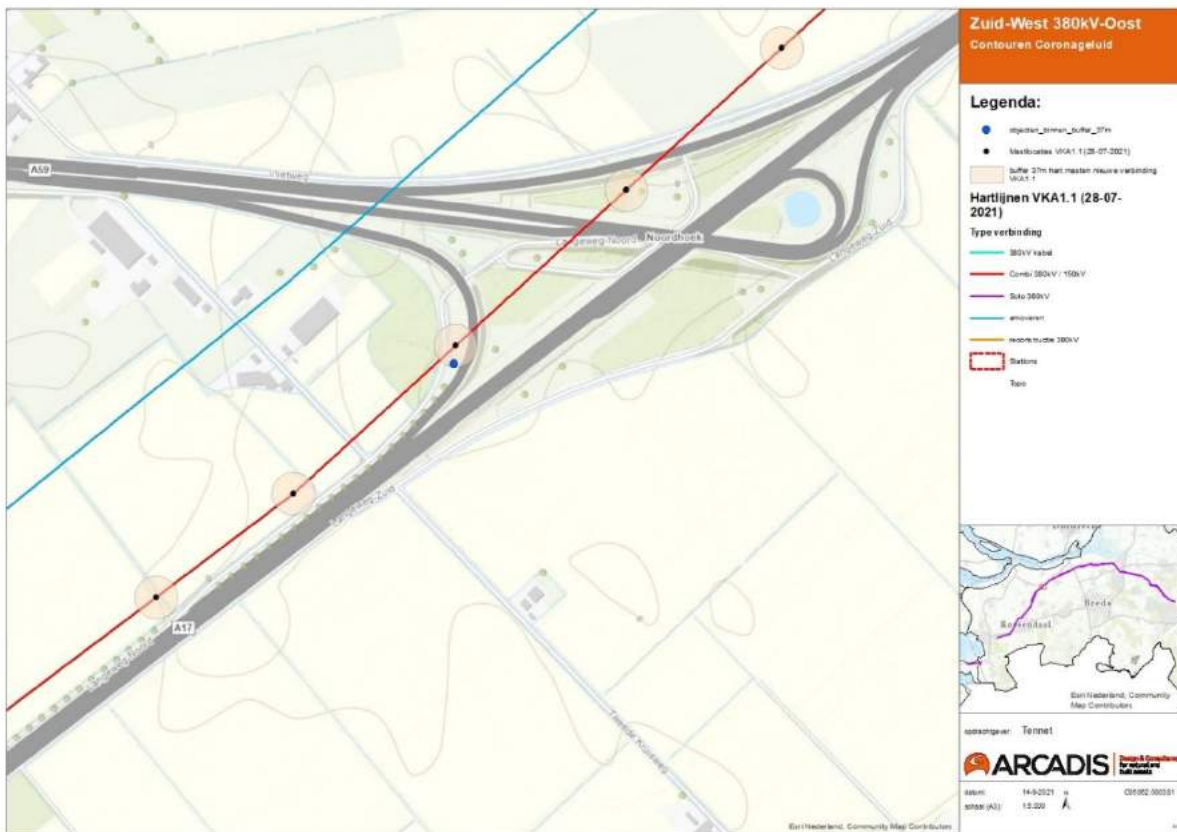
Zuid-West 380kV-Oost
Contouren Coronageluid

Legenda:
objecten_binnen_buffer_37m
Mastlocaties VKA1.1 (28-07-2021)
buffer 37m hart masten nieuwe verbinding VKA1.1
Hartlijnen VKA1.1 (28-07-2021)
Type verbinding
380kV kabel
Combi 380kV / 150kV
Solo 380kV
amoveren
reconstructie 380kV
Stations
Topo

Breda
Roosendaal
Esri Nederland, Community Map Contributors

opdrachtgever: Tennet
ARCADIS Design & Consultancy for natural and built assets
datum: 14-9-2021
schaal (A3): 1:5.000
C05052.000351

A59
Vlaggeweg
Langeweg Noord
Noordhoek
Langeweg Zuid
Langeweg Zuid
Langeweg Noord
A17
Tweede Kruisweg
Esri Nederland, Community Map Contributors